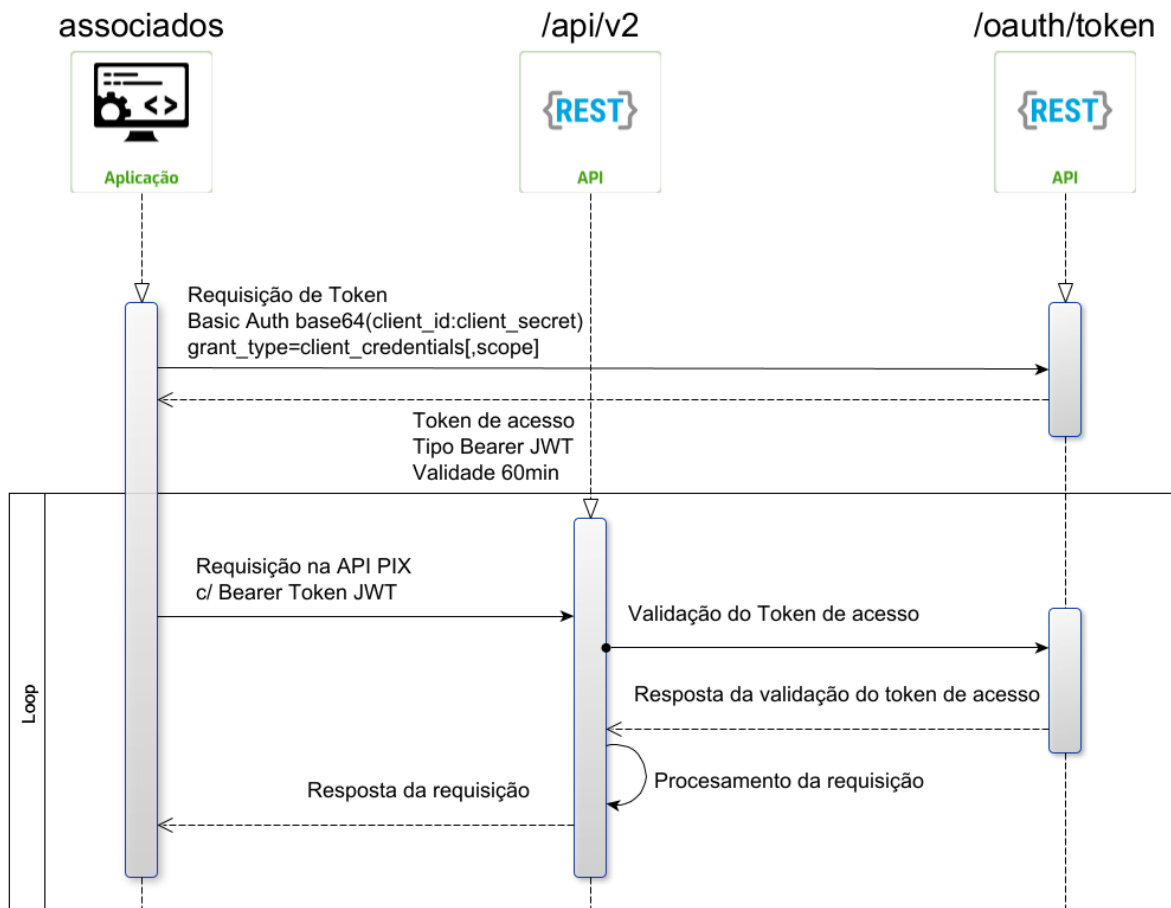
associados

/api/v2

/oauth/token

Aplicação

{REST}

API

{REST}

API

Requisição de Token
Basic Auth base64(client_id:client_secret)
grant_type=client_credentials[,scope]

Token de acesso
Tipo Bearer JWT
Validade 60min

Loop

Requisição na API PIX
c/ Bearer Token JWT

Validação do Token de acesso

Resposta da validação do token de acesso

Procesamento da requisição

Resposta da requisição